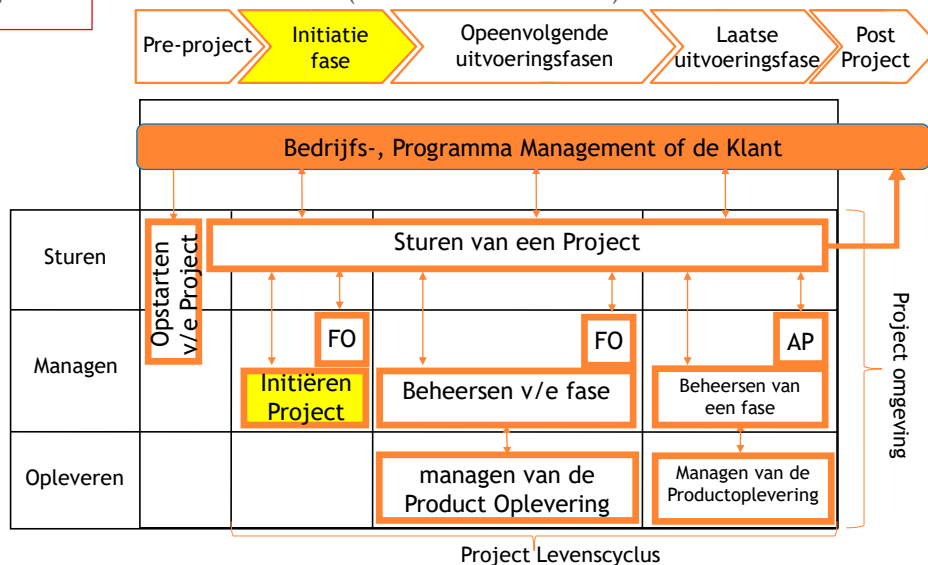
Pre-project

Initiatie fase

Opeenvolgende uitvoeringsfasen

Laatse uitvoeringsfase

Post Project

Bedrijfs-, Programma Management of de Klant

Sturen

Opstarten v/e Project

Sturen van een Project

Managen

FO

Initiëren Project

FO

Beheersen v/e fase

AP

Beheersen van een fase

Opleveren

managen van de Product Oplevering

Managen van de Productoplevering

Project omgeving

Project Levenscyclus